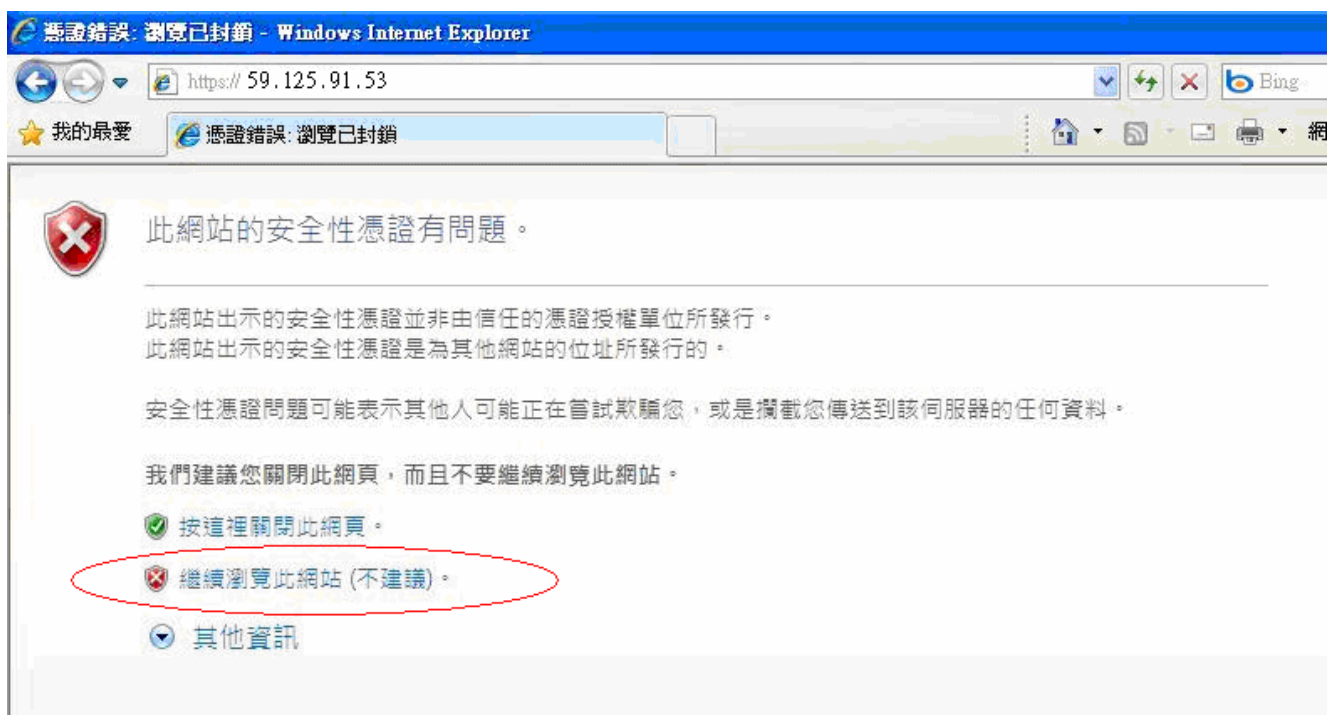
憑證錯誤: 瀏覽已封鎖 - Windows Internet Explorer

https:// 59.125.91.53

Bing

我的最愛

憑證錯誤: 瀏覽已封鎖

網

此網站的安全性憑證有問題。

此網站出示的安全性憑證並非由信任的憑證授權單位所發行。
此網站出示的安全性憑證是為其他網站的位址所發行的。

安全性憑證問題可能表示其他人可能正在嘗試欺騙您，或是攔截您傳送到該伺服器的任何資料。

我們建議您關閉此網頁，而且不要繼續瀏覽此網站。

按這裡關閉此網頁。

繼續瀏覽此網站 (不建議)。

其他資訊